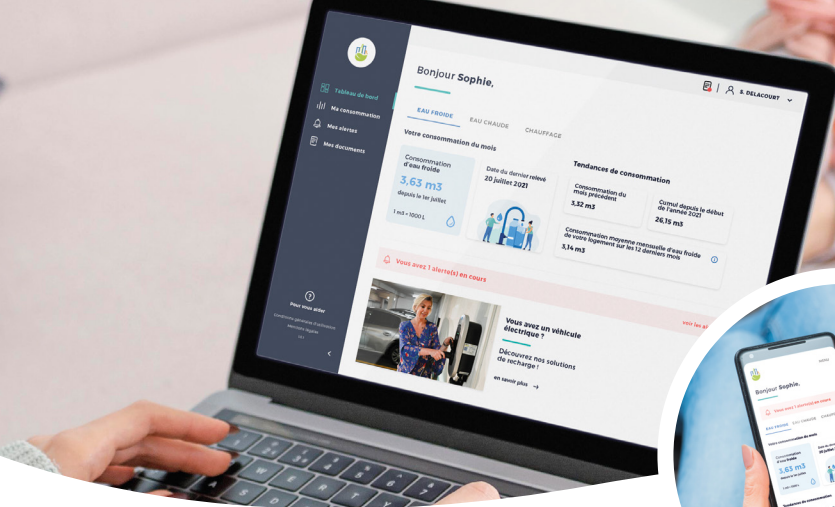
Tableau de bord
Ma consommation
Mes alertes
Mes documents

Pour vous aider
Conditions générales d'utilisation
Mentions légales
V4.1

Bonjour Sophie,

S. DELACOURT

EAU FROIDE
EAU CHAUDE
CHAUFFAGE

Votre consommation du mois

Consommation d'eau froide
3,63 m3
depuis le 1er juillet
1 m3 = 1000 L

Date du dernier relevé
20 juillet 2021

Tendances de consommation

Consommation du mois précédent
3,32 m3

Cumul depuis le début de l'année 2021
26,15 m3

Consommation moyenne mensuelle d'eau froide de votre logement sur les 12 derniers mois
3,14 m3

Vous avez 1 alerte(s) en cours

voir les al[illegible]

Vous avez un véhicule électrique ?
Découvrez nos solutions de recharge !
en savoir plus →

Bonjour Sophie,
Vous avez 1 alerte(s) en cours
EAU FROIDE EAU CHAUDE CHAUFF
Votre consommation du mois
Consommation d'eau froide
3,63 m3
Tendances de consommation